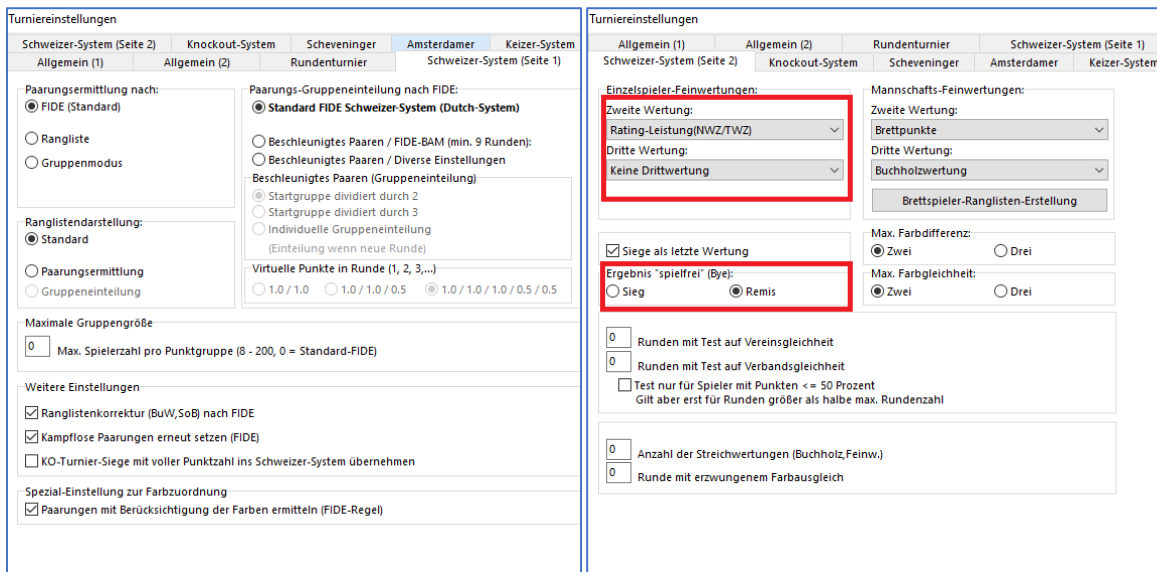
Turniereinstellungen

Schweizer-System (Seite 2) | Knockout-System | Scheveninger | Amsterdamer | Keizer-System
Allgemein (1) | Allgemein (2) | Rundenturnier | Schweizer-System (Seite 1)

Paarungsermittlung nach:
FIDE (Standard)
Rangliste
Gruppenmodus

Paarungs-Gruppeneinteilung nach FIDE:
Standard FIDE Schweizer-System (Dutch-System)
Beschleunigtes Paaren / FIDE-BAM (min. 9 Runden):
Beschleunigtes Paaren / Diverse Einstellungen
Beschleunigtes Paaren (Gruppeneinteilung)
Startgruppe dividiert durch 2
Startgruppe dividiert durch 3
Individuelle Gruppeneinteilung
(Einteilung wenn neue Runde)

Ranglistendarstellung:
Standard
Paarungsermittlung
Gruppeneinteilung

Virtuelle Punkte in Runde (1, 2, 3,...)
1.0 / 1.0
1.0 / 1.0 / 0.5
1.0 / 1.0 / 1.0 / 0.5 / 0.5

Maximale Gruppengröße
0 Max. Spielerzahl pro Punktgruppe (8 - 200, 0 = Standard-FIDE)

Weitere Einstellungen
Ranglistenkorrektur (BuW,SoB) nach FIDE
Kampflose Paarungen erneut setzen (FIDE)
KO-Turnier-Siege mit voller Punktzahl ins Schweizer-System übernehmen

Spezial-Einstellung zur Farbzuordnung
Paarungen mit Berücksichtigung der Farben ermitteln (FIDE-Regel)

Turniereinstellungen

Allgemein (1) | Allgemein (2) | Rundenturnier | Schweizer-System (Seite 1)
Schweizer-System (Seite 2) | Knockout-System | Scheveninger | Amsterdamer | Keizer-System

Einzelspieler-Feinwertungen:
Zweite Wertung:
Rating-Leistung(NWZ/TWZ)
Dritte Wertung:
Keine Drittwertung

Mannschafts-Feinwertungen:
Zweite Wertung:
Brettpunkte
Dritte Wertung:
Buchholzwertung
Brettspieler-Ranglisten-Erstellung

Siege als letzte Wertung

Max. Farbdifferenz:
Zwei
Drei

Ergebnis "spielfrei" (Bye):
Sieg
Remis

Max. Farbgleichheit:
Zwei
Drei

0 Runden mit Test auf Vereinsgleichheit
0 Runden mit Test auf Verbandsgleichheit
Test nur für Spieler mit Punkten <= 50 Prozent
Gilt aber erst für Runden größer als halbe max. Rundenzahl

0 Anzahl der Streichwertungen (Buchholz,Feinw.)
0 Runde mit erzwungenem Farbausgleich